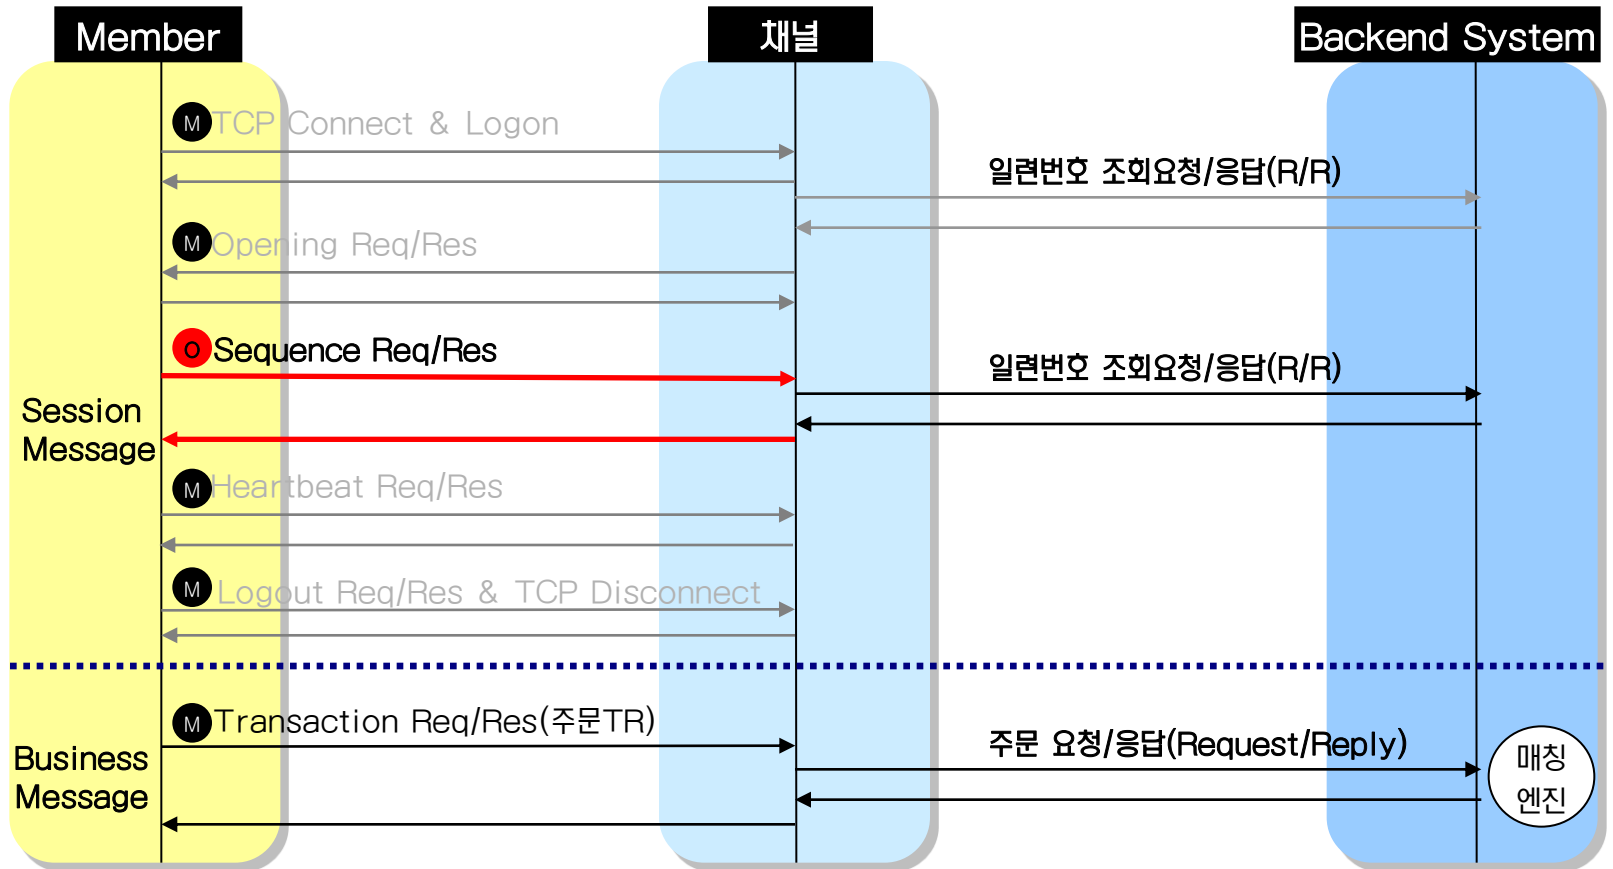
Member

채널

Backend System

M TCP Connect & Logon

일련번호 조회요청/응답(R/R)

M Opening Req/Res

O Sequence Req/Res

일련번호 조회요청/응답(R/R)

Session Message

M Heartbeat Req/Res

M Logout Req/Res & TCP Disconnect

M Transaction Req/Res(주문TR)

주문 요청/응답(Request/Reply)

Business Message

매칭 엔진